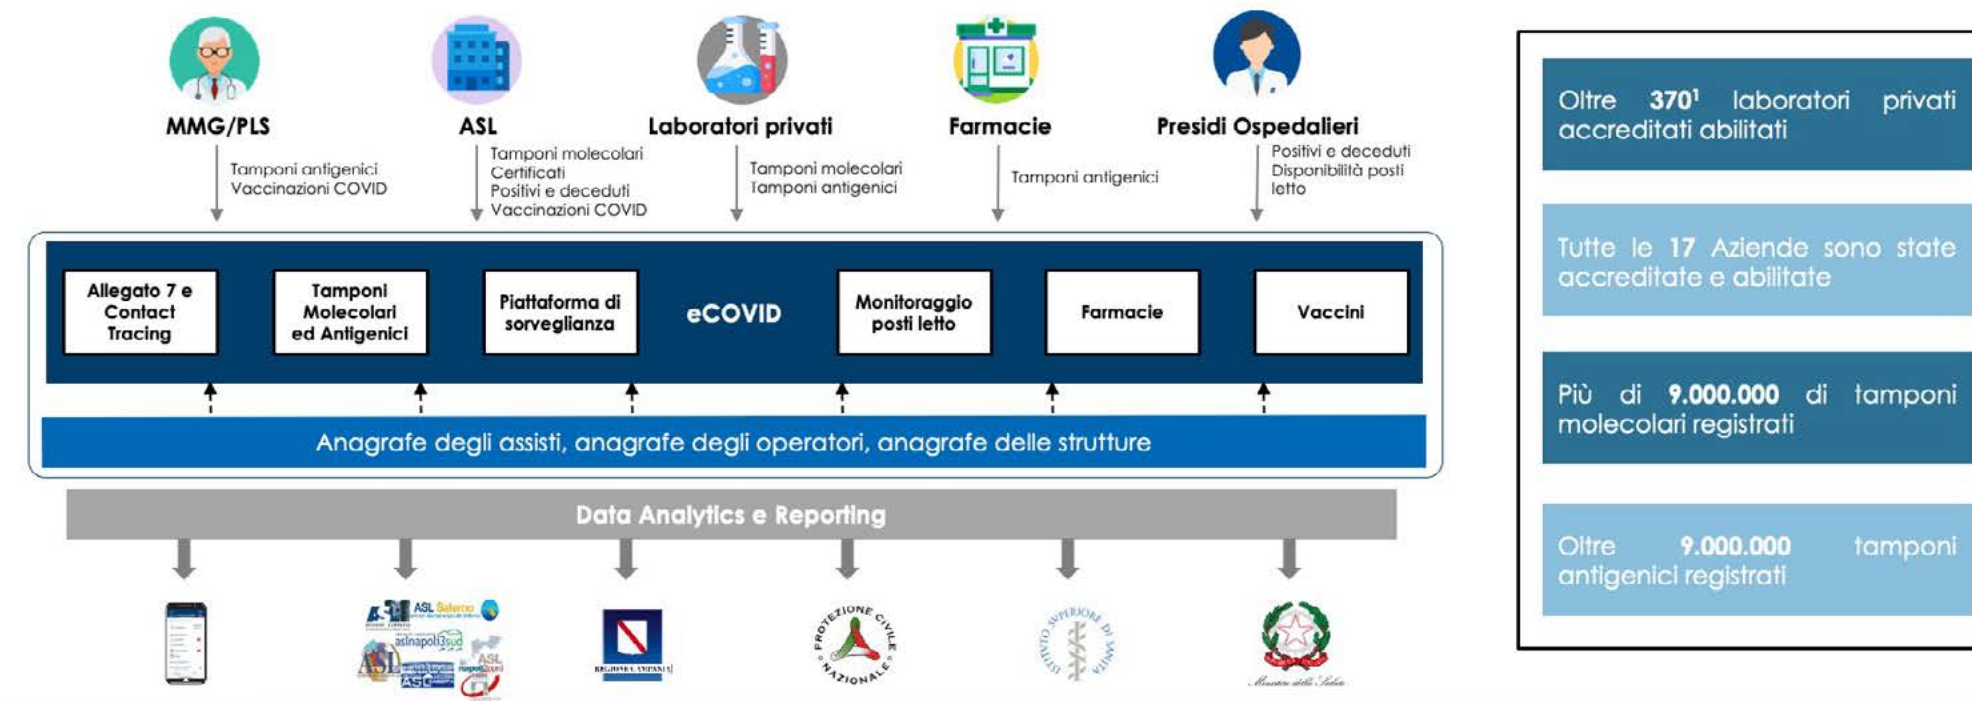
MMG/PLS

Tamponi antigenici
Vaccinazioni COVID

ASL

Tamponi molecolari
Certificati
Positivi e deceduti
Vaccinazioni COVID

Laboratori privati

Tamponi molecolari
Tamponi antigenici

Farmacie

Tamponi antigenici

Presidi Ospedalieri

Positivi e deceduti
Disponibilità posti letto

Allegato 7 e Contact Tracing

Tamponi Molecolari ed Antigenici

Piattaforma di sorveglianza

eCOVID

Monitoraggio posti letto

Farmacie

Vaccini

Anagrafe degli assisti, anagrafe degli operatori, anagrafe delle strutture

Data Analytics e Reporting

ASL Salerno

asInapoli3sud

ASL

ASL

ASL

REGIONE CAMPANIA

PROTEZIONE CIVILE NAZIONALE

ISTITUTO SUPERIORE DI SANITÀ

Ministero della Salute

Oltre $370^1$ laboratori privati accreditati abilitati

Tutte le 17 Aziende sono state accreditate e abilitate

Più di 9.000.000 di tamponi molecolari registrati

Oltre 9.000.000 tamponi antigenici registrati